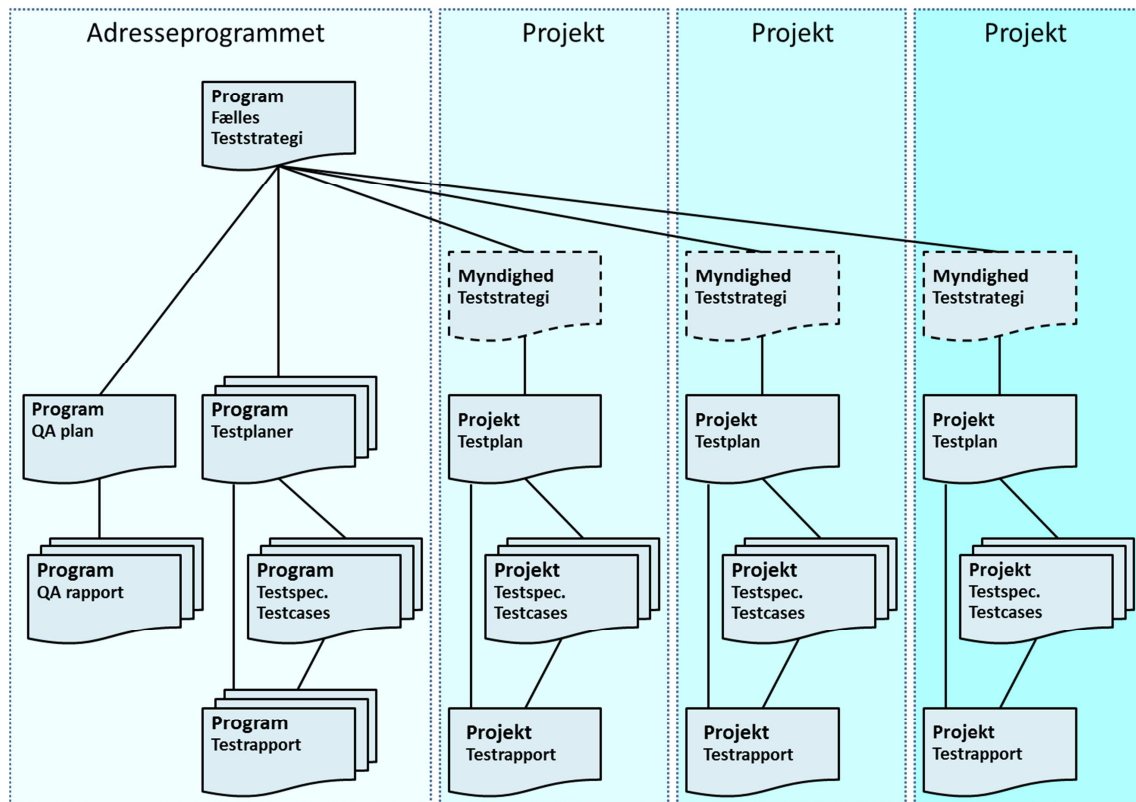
Adresseprogrammet

Program
Fælles
Teststrategi

Program
QA plan

Program
QA rapport

Program
Testplaner

Program
Testspec.
Testcases

Program
Testrapport

Projekt

Myndighed
Teststrategi

Projekt
Testplan

Projekt
Testspec.
Testcases

Projekt
Testrapport

Projekt

Myndighed
Teststrategi

Projekt
Testplan

Projekt
Testspec.
Testcases

Projekt
Testrapport

Projekt

Myndighed
Teststrategi

Projekt
Testplan

Projekt
Testspec.
Testcases

Projekt
Testrapport